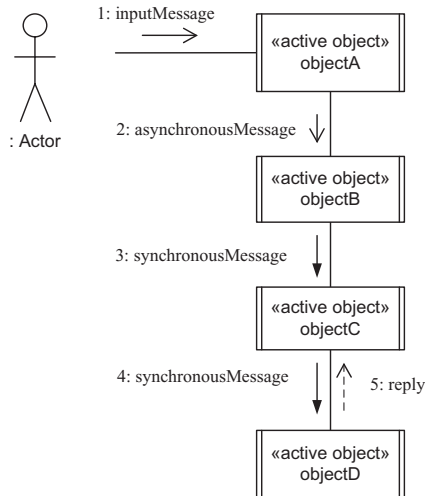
1: inputMessage

«active object»
objectA

: Actor

2: asynchronousMessage

«active object»
objectB

3: synchronousMessage

«active object»
objectC

4: synchronousMessage

5: reply

«active object»
objectD